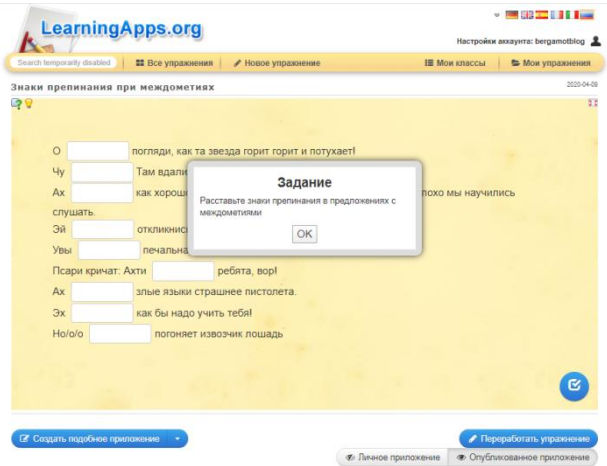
LearningApps.org

Настройки аккаунта: bergamotblog

Search temporarily disabled
Все упражнения
Новое упражнение
Мои классы
Мои упражнения

Знаки препинания при междометиях

2020-04-09

О [ ] погляди, как та звезда горит горит и потухает!

Чу [ ] Там вдали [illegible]

Ах [ ] как хорош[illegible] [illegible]лохо мы научились слушать.

Эй [ ] откликнис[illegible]

Увы [ ] печальна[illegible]

Псари кричат: Ахти [ ] ребята, вор!

Ах [ ] злые языки страшнее пистолета.

Эх [ ] как бы надо учить тебя!

Но/о/о [ ] погоняет извозчик лошадь

Задание

Расставьте знаки препинания в предложениях с междометиями

OK

Создать подобное приложение

Переработать упражнение

Личное приложение

Опубликованное приложение